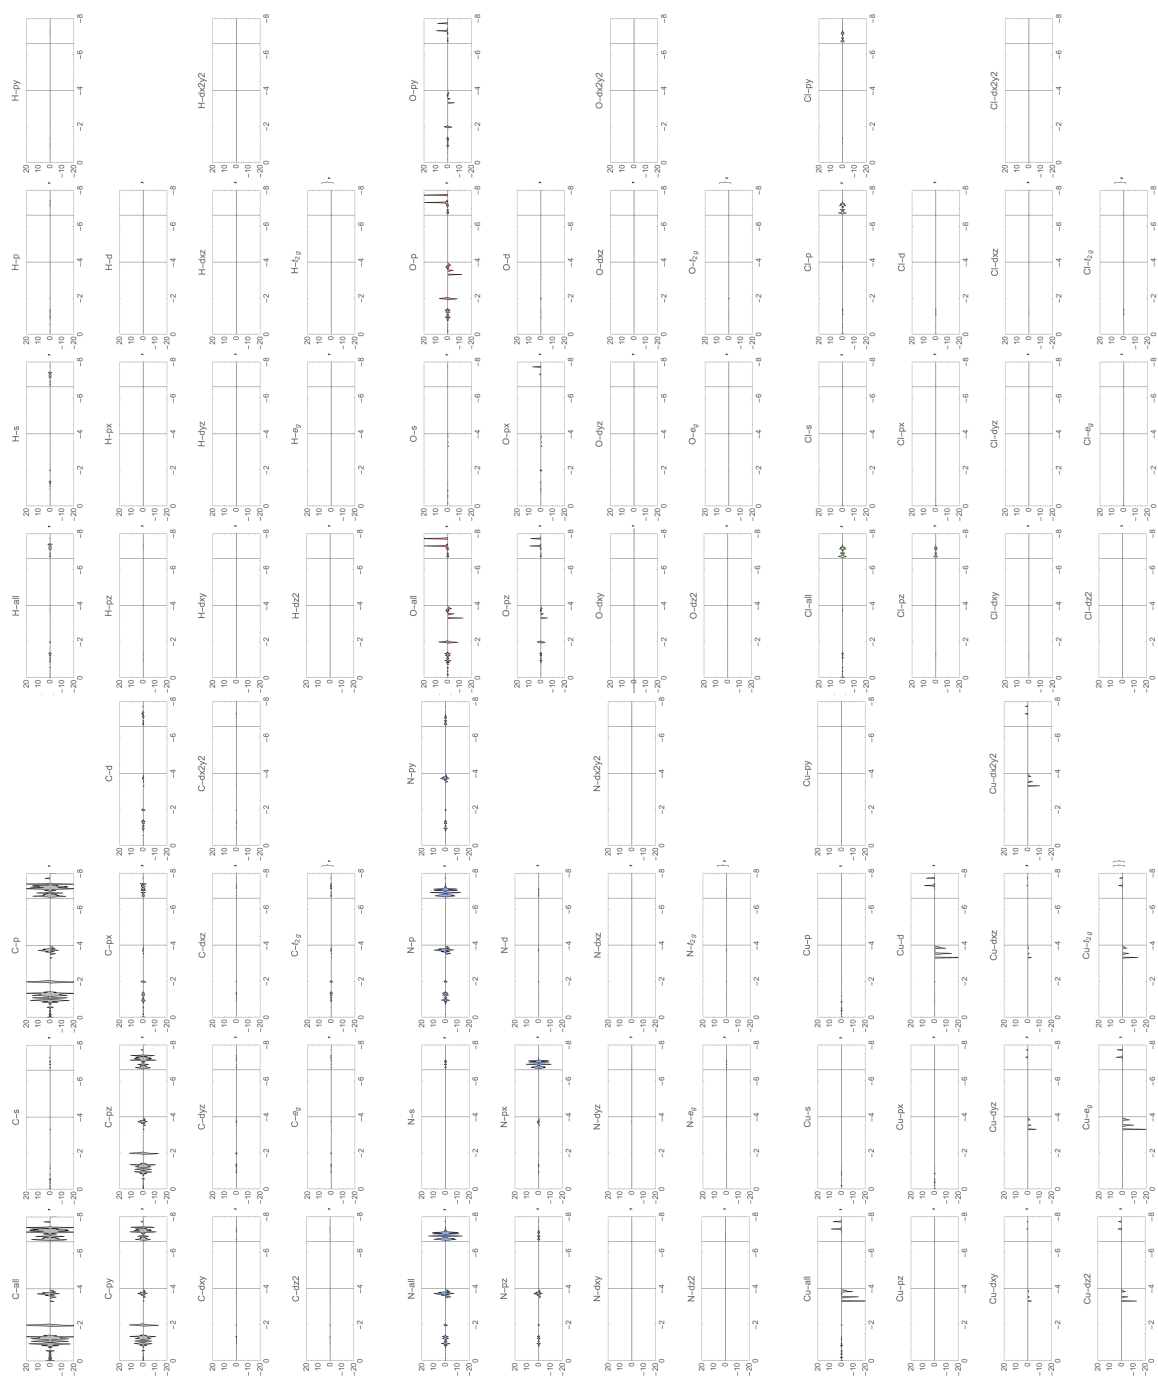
C–all
C–s
C–p
C–py
C–pz
C–px
C–d
C–dxy
C–dyz
C–dxz
C–dx2y2
C–dz2
C–$e_g$
C–$t_{2g}$

N–all
N–s
N–p
N–py
N–pz
N–px
N–d
N–dxy
N–dyz
N–dxz
N–dx2y2
N–dz2
N–$e_g$
N–$t_{2g}$

Cu–all
Cu–s
Cu–p
Cu–py
Cu–pz
Cu–px
Cu–d
Cu–dxy
Cu–dyz
Cu–dxz
Cu–dx2y2
Cu–dz2
Cu–$e_g$
Cu–$t_{2g}$

H–all
H–s
H–p
H–py
H–pz
H–px
H–d
H–dxy
H–dyz
H–dxz
H–dx2y2
H–dz2
H–$e_g$
H–$t_{2g}$

O–all
O–s
O–p
O–py
O–pz
O–px
O–d
O–dxy
O–dyz
O–dxz
O–dx2y2
O–dz2
O–$e_g$
O–$t_{2g}$

Cl–all
Cl–s
Cl–p
Cl–py
Cl–pz
Cl–px
Cl–d
Cl–dxy
Cl–dyz
Cl–dxz
Cl–dx2y2
Cl–dz2
Cl–$e_g$
Cl–$t_{2g}$

20 10 0 −10 −20
0 −2 −4 −6 −8